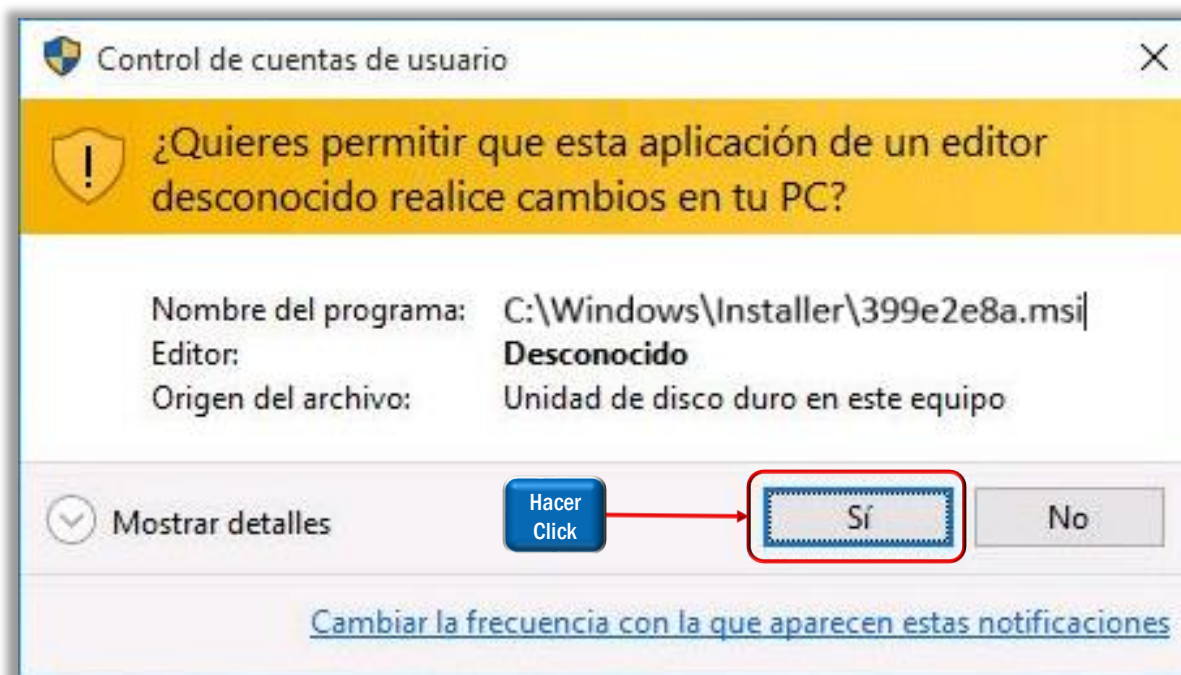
Control de cuentas de usuario

¿Quieres permitir que esta aplicación de un editor desconocido realice cambios en tu PC?

| | |
|---|---|
| Nombre del programa: | C:\Windows\Installer\399e2e8a.msi |
| Editor: | **Desconocido** |
| Origen del archivo: | Unidad de disco duro en este equipo |

Mostrar detalles

Hacer Click

Sí

No

Cambiar la frecuencia con la que aparecen estas notificaciones